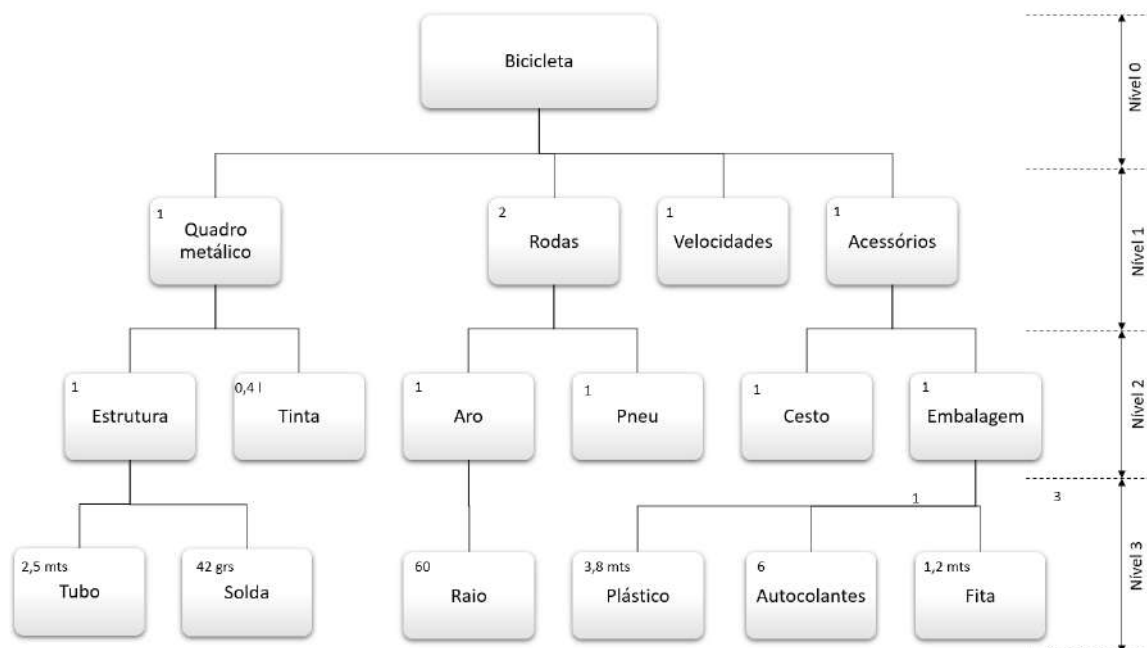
Bicicleta

Nível 0

1 Quadro metálico

2 Rodas

1 Velocidades

1 Acessórios

Nível 1

1 Estrutura

0,4 l Tinta

1 Aro

1 Pneu

1 Cesto

1 Embalagem

Nível 2

1

3

2,5 mts Tubo

42 grs Solda

60 Raio

3,8 mts Plástico

6 Autocolantes

1,2 mts Fita

Nível 3